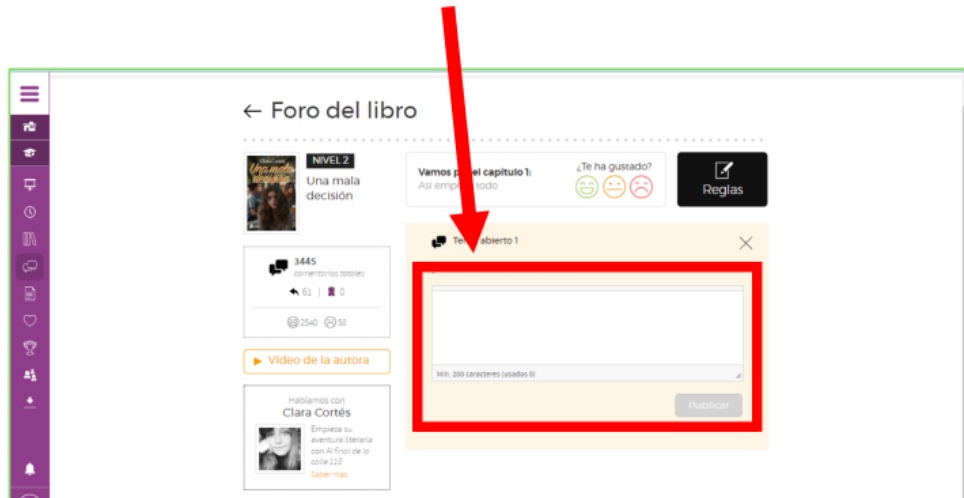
← Foro del libro

NIVEL 2

Una mala decisión

3445
comentarios totales

61 | 0

2540 53

▶ Vídeo de la autora

Hablamos con
Clara Cortés

Empieza su aventura literaria con Al final de la calle 118

Saber más

Vamos p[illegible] el capítulo 1:
Así emp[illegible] todo

¿Te ha gustado?

Reglas

Te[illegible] abierto 1

Min. 200 caracteres (usados 0)

Publicar